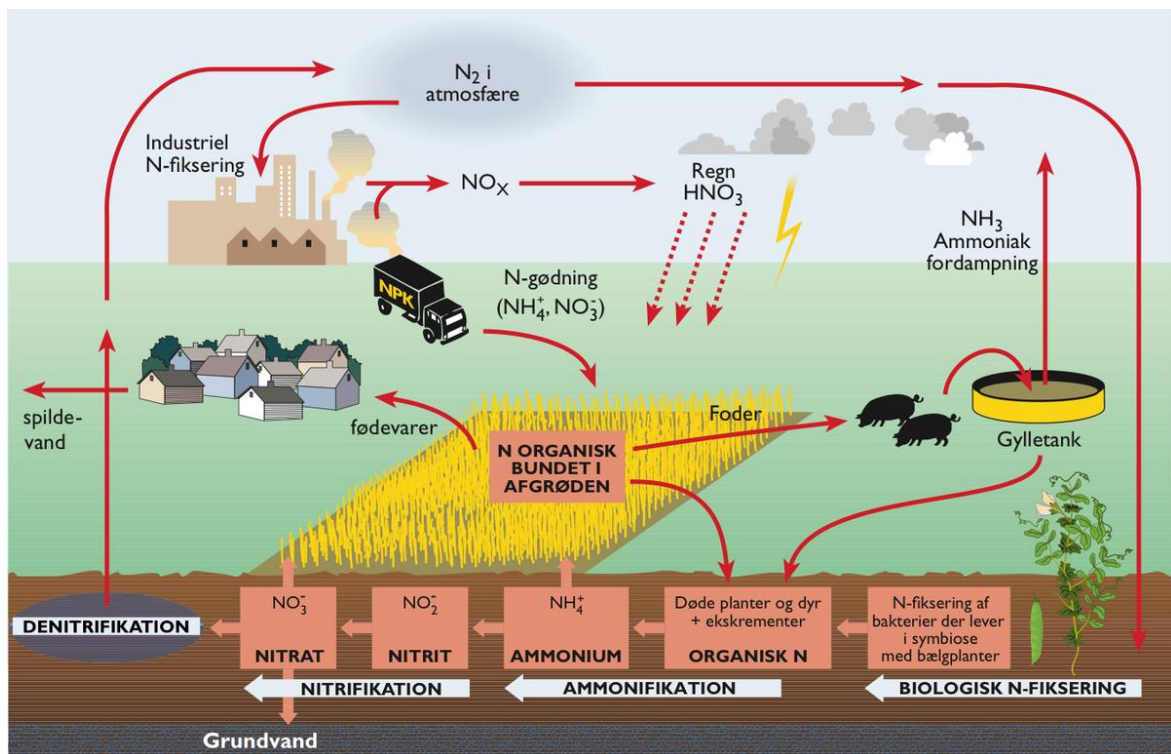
$N_2$ i atmosfære

Industriel N-fiksering

$NO_X$

Regn $HNO_3$

$NH_3$ Ammoniak fordampning

NPK

N-gødning ($NH_4^+$, $NO_3^-$)

spildevand

fødevarer

Foder

N ORGANISK BUNDET I AFGRØDEN

Gylletank

$NO_3^-$ NITRAT

$NO_2^-$ NITRIT

$NH_4^+$ AMMONIUM

Døde planter og dyr + ekskrementer ORGANISK N

N-fiksering af bakterier der lever i symbiose med bælgplanter

DENITRIFIKATION

NITRIFIKATION

AMMONIFIKATION

BIOLOGISK N-FIKSERING

Grundvand